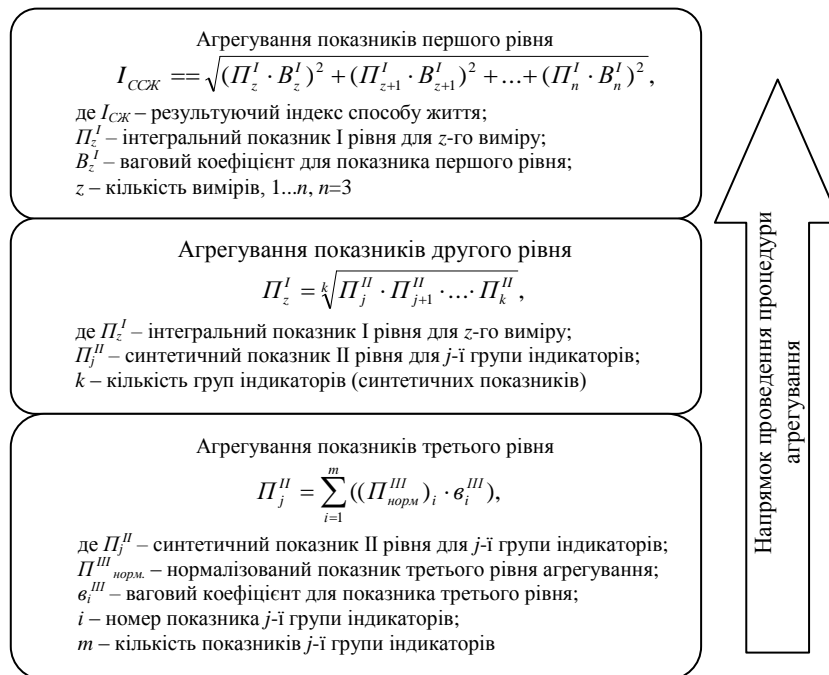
Агрегування показників першого рівня

$I_{ССЖ} == \sqrt{(П_z^I \cdot B_z^I)^2 + (П_{z+1}^I \cdot B_{z+1}^I)^2 + ... + (П_n^I \cdot B_n^I)^2}$,

де $I_{СЖ}$ – результуючий індекс способу життя;
$П_z^I$ – інтегральний показник І рівня для $z$-го виміру;
$B_z^I$ – ваговий коефіцієнт для показника першого рівня;
$z$ – кількість вимірів, 1...$n$, $n$=3

Агрегування показників другого рівня

$П_z^I = \sqrt[k]{П_j^{II} \cdot П_{j+1}^{II} \cdot ... \cdot П_k^{II}}$,

де $П_z^I$ – інтегральний показник І рівня для $z$-го виміру;
$П_j^{II}$ – синтетичний показник ІІ рівня для $j$-ї групи індикаторів;
$k$ – кількість груп індикаторів (синтетичних показників)

Агрегування показників третього рівня

$П_j^{II} = \sum_{i=1}^{m}((П_{норм}^{III})_i \cdot в_i^{III})$,

де $П_j^{II}$ – синтетичний показник ІІ рівня для $j$-ї групи індикаторів;
$П^{III}_{норм.}$ – нормалізований показник третього рівня агрегування;
$в_i^{III}$ – ваговий коефіцієнт для показника третього рівня;
$i$ – номер показника $j$-ї групи індикаторів;
$m$ – кількість показників $j$-ї групи індикаторів

Напрямок проведення процедури агрегування